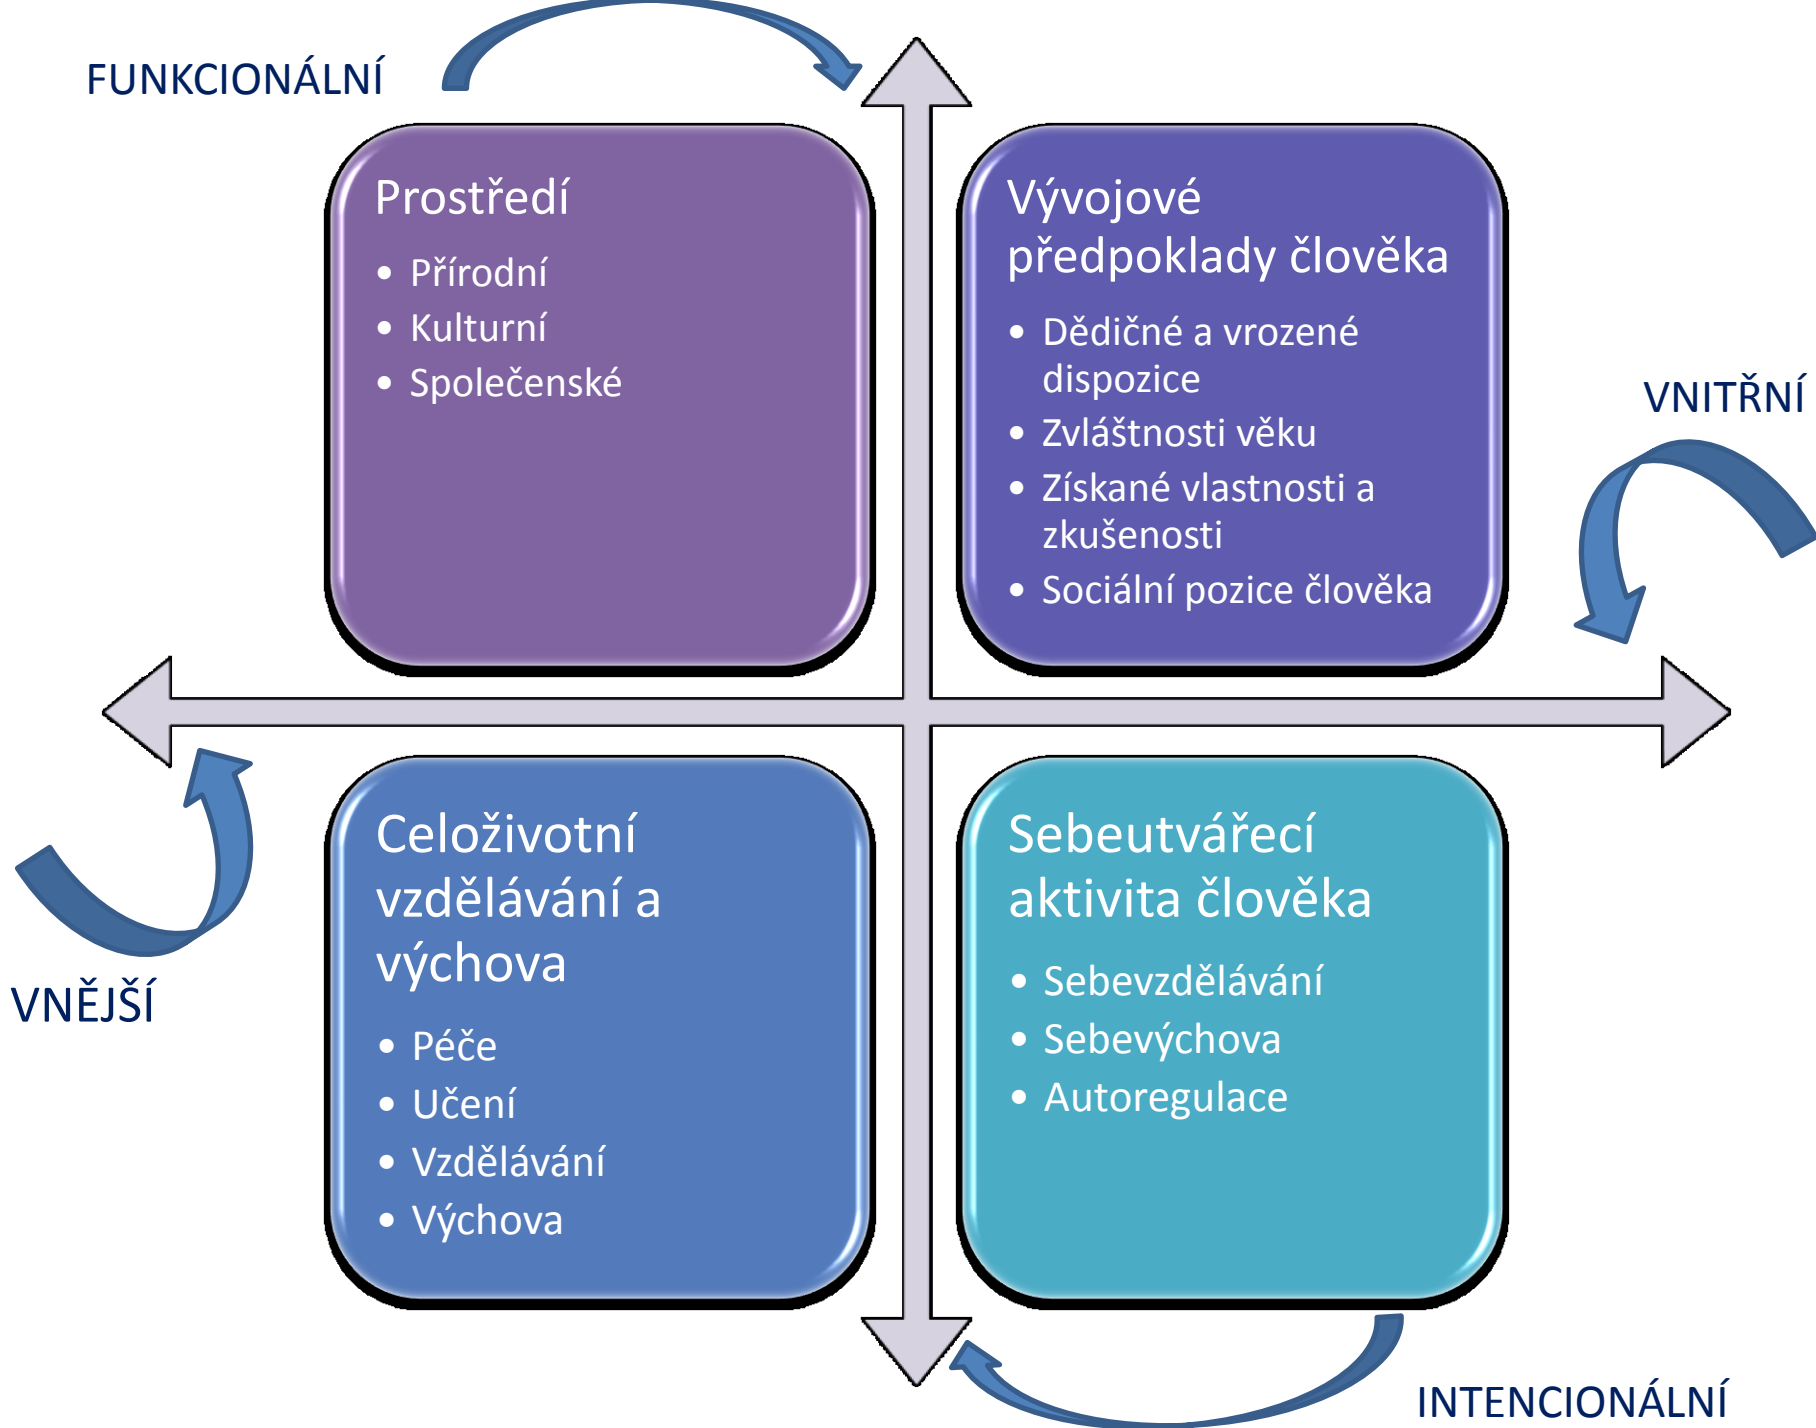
FUNKCIONÁLNÍ

Prostředí
- Přírodní
- Kulturní
- Společenské

Vývojové předpoklady člověka
- Dědičné a vrozené dispozice
- Zvláštnosti věku
- Získané vlastnosti a zkušenosti
- Sociální pozice člověka

VNITŘNÍ

VNĚJŠÍ

Celoživotní vzdělávání a výchova
- Péče
- Učení
- Vzdělávání
- Výchova

Sebeutvářecí aktivita člověka
- Sebevzdělávání
- Sebevýchova
- Autoregulace

INTENCIONÁLNÍ